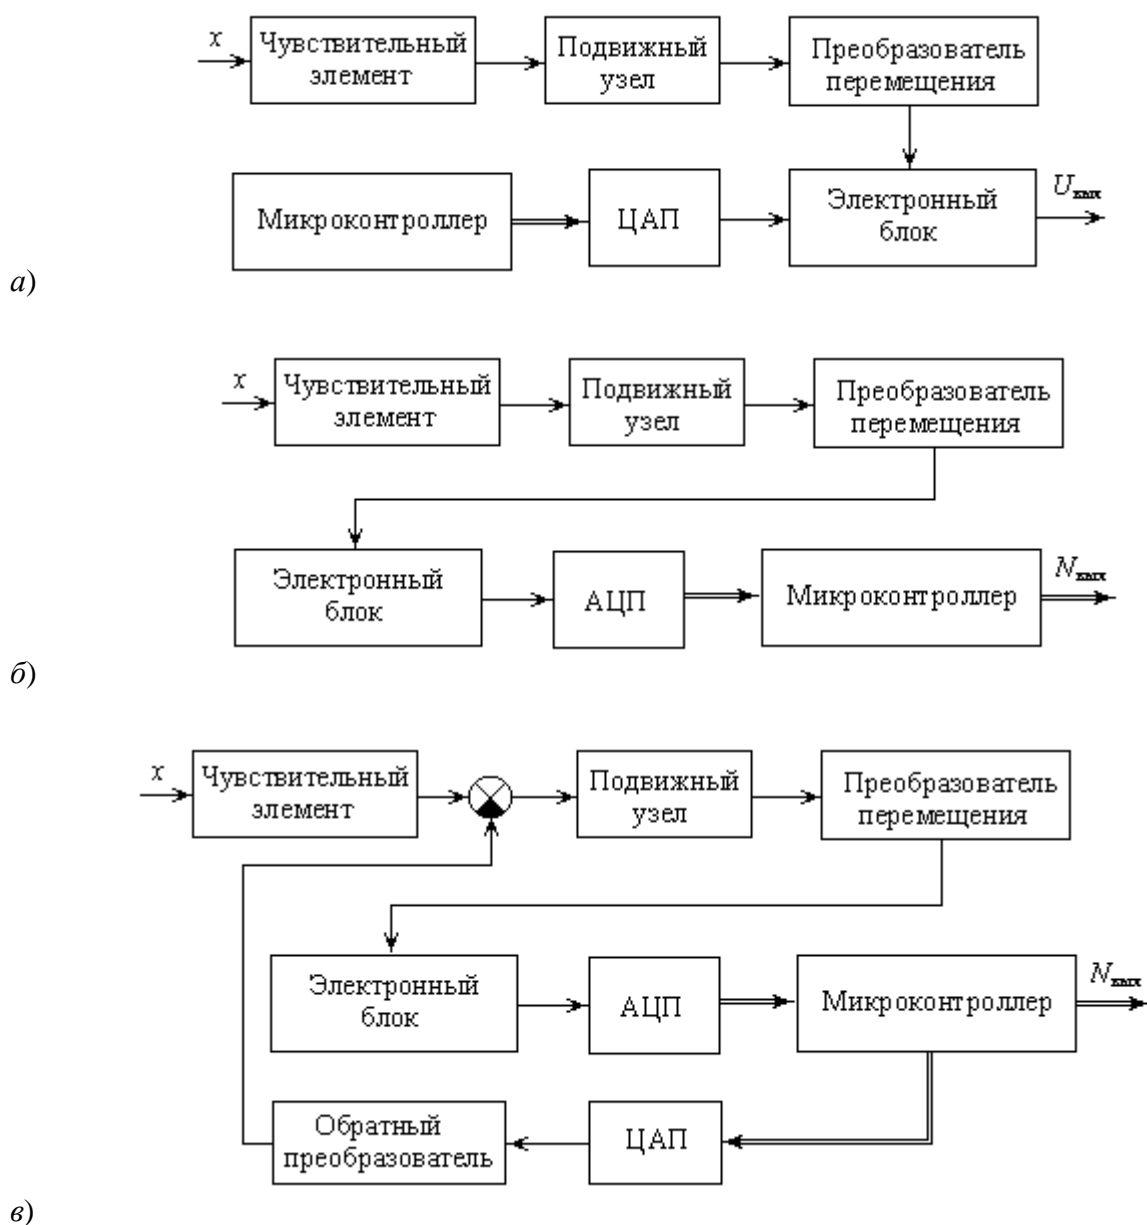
x

Чувствительный элемент

Подвижный узел

Преобразователь перемещения

Микроконтроллер

ЦАП

Электронный блок

$U_{вых}$

а)

x

Чувствительный элемент

Подвижный узел

Преобразователь перемещения

Электронный блок

АЦП

Микроконтроллер

$N_{вых}$

б)

x

Чувствительный элемент

Подвижный узел

Преобразователь перемещения

Электронный блок

АЦП

Микроконтроллер

$N_{вых}$

Обратный преобразователь

ЦАП

в)